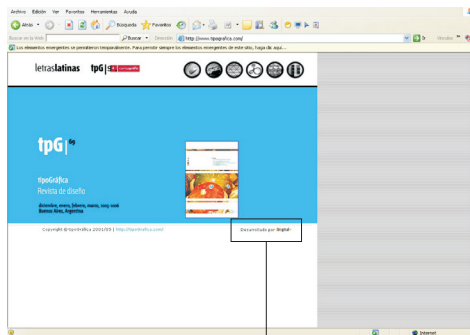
Archivo Edición Ver Favoritos Herramientas Ayuda

Atrás Búsqueda Favoritos

Buscar en la Web Buscar Dirección http://www.tipografica.com/ Ir Vínculos

Los elementos emergentes se prohibieron temporalmente. Para permitir siempre los elementos emergentes de este sitio, haga clic aquí...

letraslatinas tpG

tpG 69

tipoGráfica
Revista de diseño

diciembre, enero, febrero, marzo, 2005-2006
Buenos Aires, Argentina

Copyright © tipoGráfica 2002/03 | http://tipografica.com/

Desarrollado por Digital

Internet